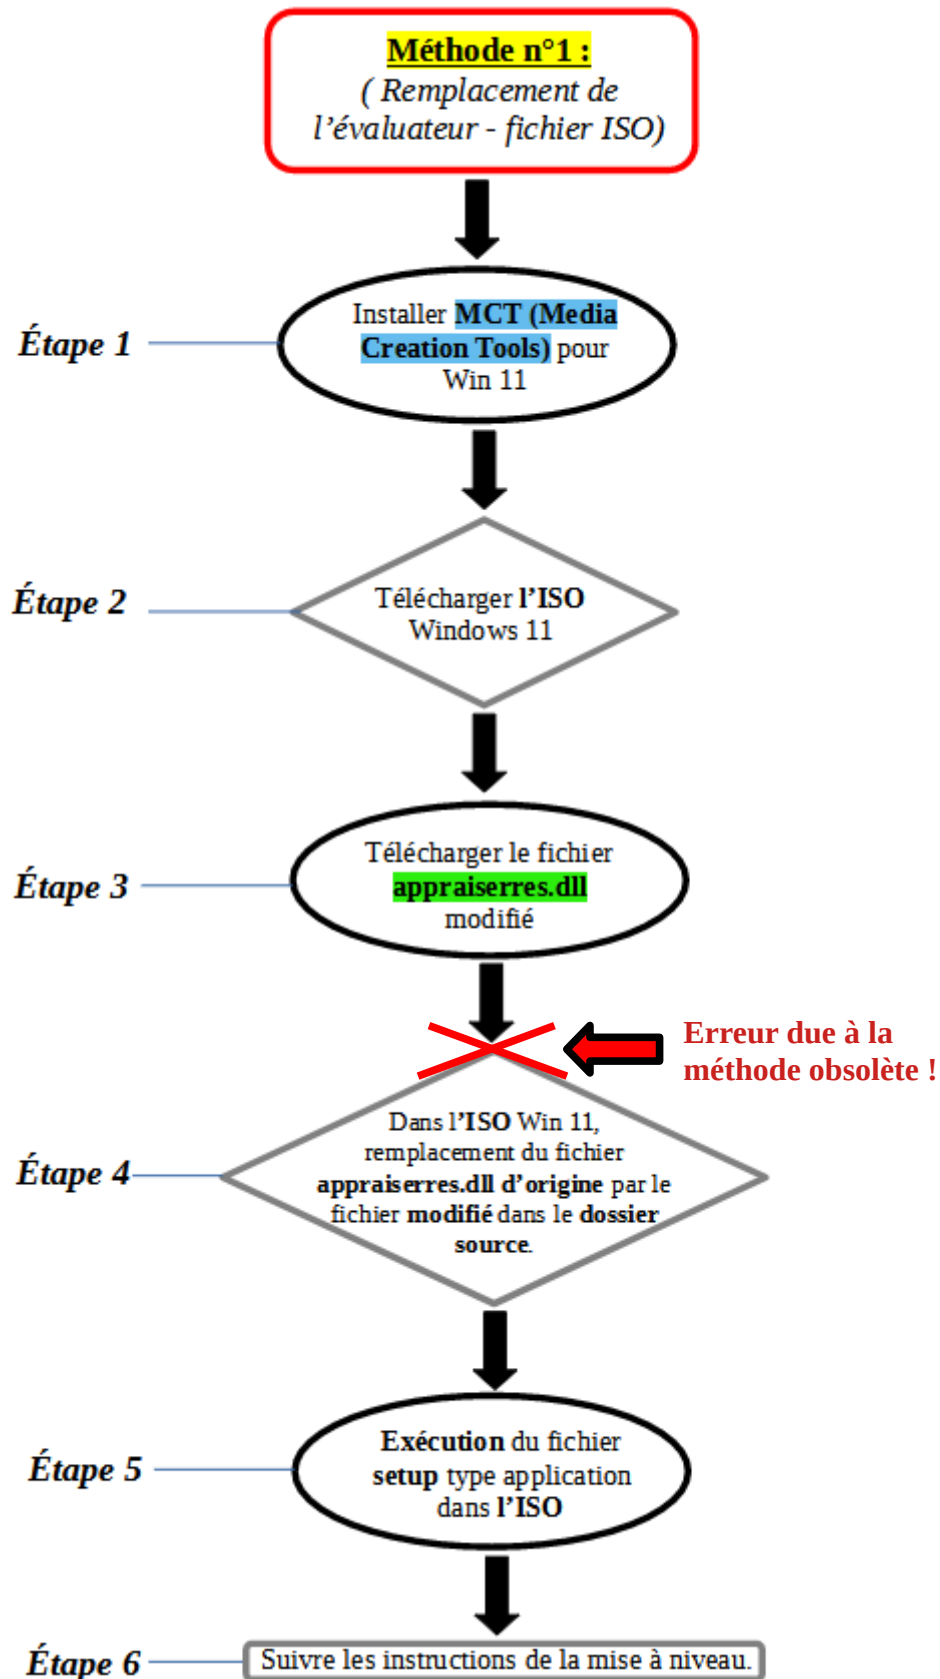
Méthode n°1 :
( Remplacement de l'évaluateur - fichier ISO)

Étape 1

Installer MCT (Media Creation Tools) pour Win 11

Étape 2

Télécharger l'ISO Windows 11

Étape 3

Télécharger le fichier appraiserres.dll modifié

Erreur due à la méthode obsolète !

Étape 4

Dans l'ISO Win 11, remplacement du fichier appraiserres.dll d'origine par le fichier modifié dans le dossier source.

Étape 5

Exécution du fichier setup type application dans l'ISO

Étape 6

Suivre les instructions de la mise à niveau.